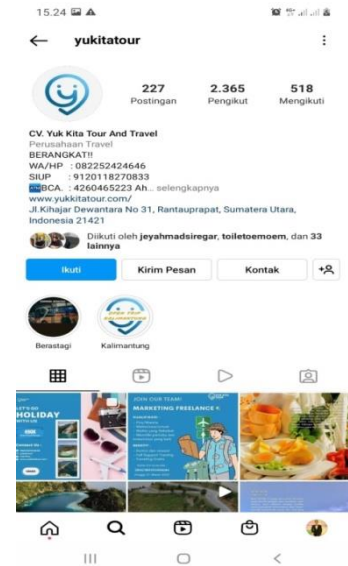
15.24

yukitatour

227 Postingan
2.365 Pengikut
518 Mengikuti

CV. Yuk Kita Tour And Travel
Perusahaan Travel
BERANGKAT!!
WA/HP : 082252424646
SIUP : 9120118270833
BCA. : 4260465223 Ah... selengkapnya
www.yukkitatour.com/
Jl.Kihajar Dewantara No 31, Rantauprapat, Sumatera Utara, Indonesia 21421

Diikuti oleh jeyahmadsiregar, toiletoemoem, dan 33 lainnya

Ikuti
Kirim Pesan
Kontak

Berastagi
Kalimantung

LET'S GO HOLIDAY
JOIN OUR TEAM!
MARKETING FREELANCE